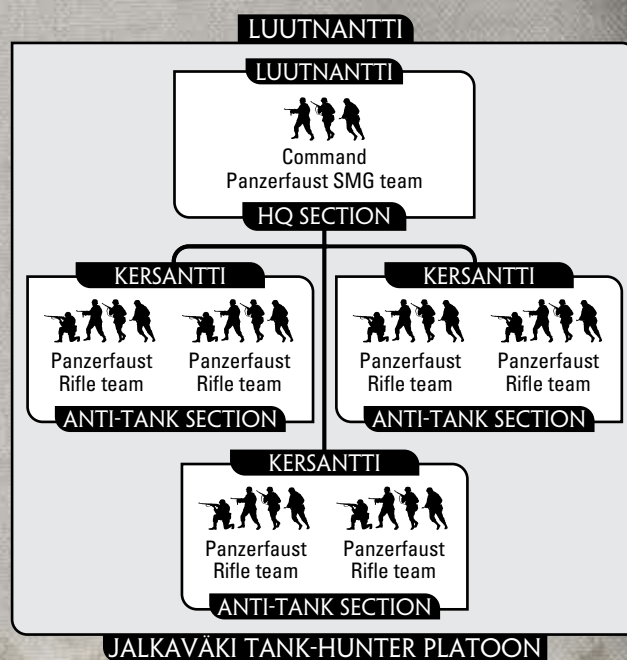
LUUTNANTTI

LUUTNANTTI

Command Panzerfaust SMG team

HQ SECTION

KERSANTTI

Panzerfaust Rifle team

Panzerfaust Rifle team

ANTI-TANK SECTION

KERSANTTI

Panzerfaust Rifle team

Panzerfaust Rifle team

ANTI-TANK SECTION

KERSANTTI

Panzerfaust Rifle team

Panzerfaust Rifle team

ANTI-TANK SECTION

JALKAVÄKI TANK-HUNTER PLATOON